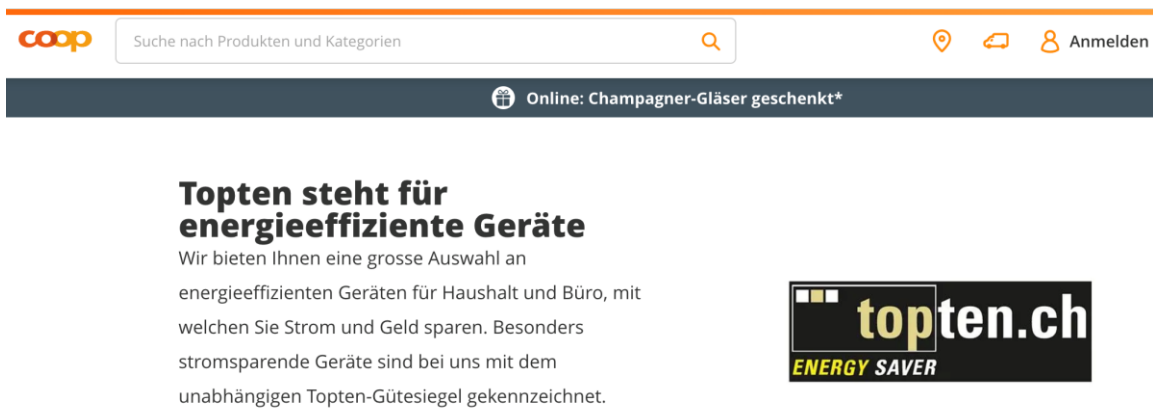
coop

Suche nach Produkten und Kategorien

Anmelden

Online: Champagner-Gläser geschenkt*

Topten steht für energieeffiziente Geräte

Wir bieten Ihnen eine grosse Auswahl an energieeffizienten Geräten für Haushalt und Büro, mit welchen Sie Strom und Geld sparen. Besonders stromsparende Geräte sind bei uns mit dem unabhängigen Topten-Gütesiegel gekennzeichnet.

topten.ch
ENERGY SAVER